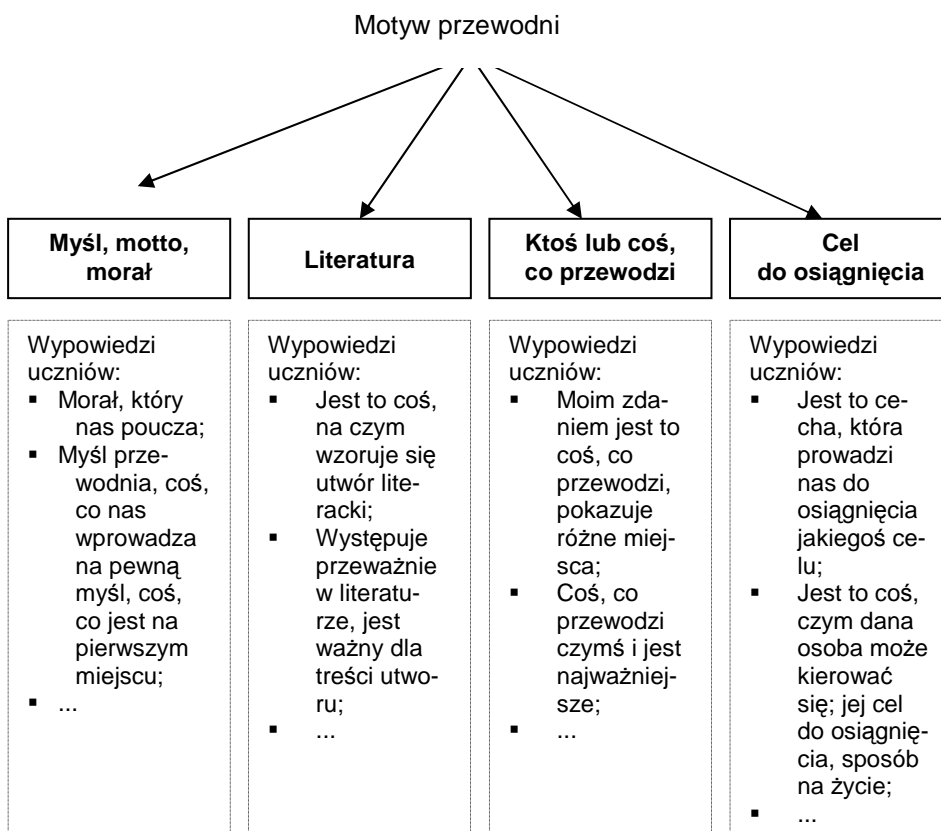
Motyw przewodni

**Myśl, motto, morał**

**Literatura**

**Ktoś lub coś, co przewodzi**

**Cel do osiągnięcia**

Wypowiedzi uczniów:
- Morał, który nas poucza;
- Myśl przewodnia, coś, co nas wprowadza na pewną myśl, coś, co jest na pierwszym miejscu;
- ...

Wypowiedzi uczniów:
- Jest to coś, na czym wzoruje się utwór literacki;
- Występuje przeważnie w literaturze, jest ważny dla treści utworu;
- ...

Wypowiedzi uczniów:
- Moim zdaniem jest to coś, co przewodzi, pokazuje różne miejsca;
- Coś, co przewodzi czymś i jest najważniejsze;
- ...

Wypowiedzi uczniów:
- Jest to cecha, która prowadzi nas do osiągnięcia jakiegoś celu;
- Jest to coś, czym dana osoba może kierować się; jej cel do osiągnięcia, sposób na życie;
- ...